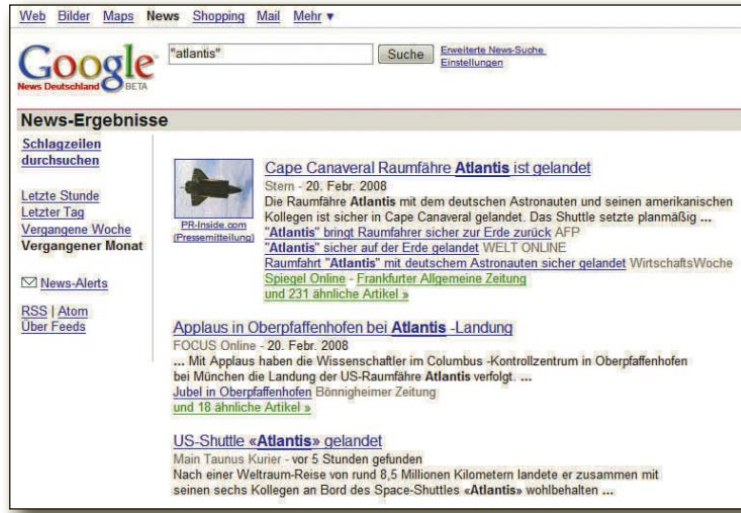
Web Bilder Maps News Shopping Mail Mehr ▾

Google News Deutschland BETA

"atlantis" Suche Erweiterte News-Suche Einstellungen

News-Ergebnisse

Schlagzeilen durchsuchen

Letzte Stunde
Letzter Tag
Vergangene Woche
Vergangener Monat

News-Alerts

RSS | Atom
Über Feeds

PR-Inside.com (Pressemitteilung)

Cape Canaveral Raumfähre Atlantis ist gelandet
Stern - 20. Febr. 2008
Die Raumfähre Atlantis mit dem deutschen Astronauten und seinen amerikanischen Kollegen ist sicher in Cape Canaveral gelandet. Das Shuttle setzte planmäßig ...
"Atlantis" bringt Raumfahrer sicher zur Erde zurück AFP
"Atlantis" sicher auf der Erde gelandet WELT ONLINE
Raumfahrt "Atlantis" mit deutschem Astronauten sicher gelandet WirtschaftsWoche
Spiegel Online - Frankfurter Allgemeine Zeitung
und 231 ähnliche Artikel »

Applaus in Oberpfaffenhofen bei Atlantis -Landung
FOCUS Online - 20. Febr. 2008
... Mit Applaus haben die Wissenschaftler im Columbus -Kontrollzentrum in Oberpfaffenhofen bei München die Landung der US-Raumfähre Atlantis verfolgt. ...
Jubel in Oberpfaffenhofen Bönnigheimer Zeitung
und 18 ähnliche Artikel »

US-Shuttle «Atlantis» gelandet
Main Taunus Kurier - vor 5 Stunden gefunden
Nach einer Weltraum-Reise von rund 8,5 Millionen Kilometern landete er zusammen mit seinen sechs Kollegen an Bord des Space-Shuttles «Atlantis» wohlbehalten ...